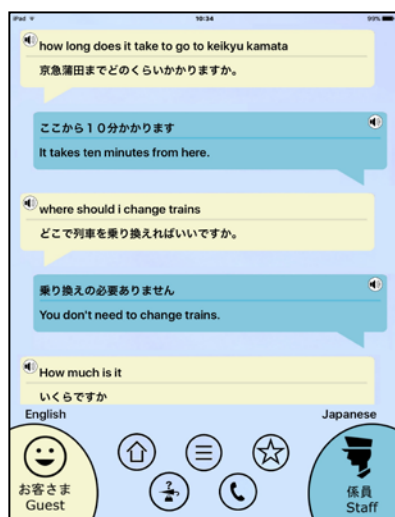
iPad 10:34 99%

how long does it take to go to keikyu kamata
京急蒲田までどのくらいかかりますか。

ここから１０分かかります
It takes ten minutes from here.

where should i change trains
どこで列車を乗り換えればいいですか。

乗り換えの必要ありません
You don't need to change trains.

How much is it
いくらですか

English
Japanese

お客さま
Guest

係員
Staff